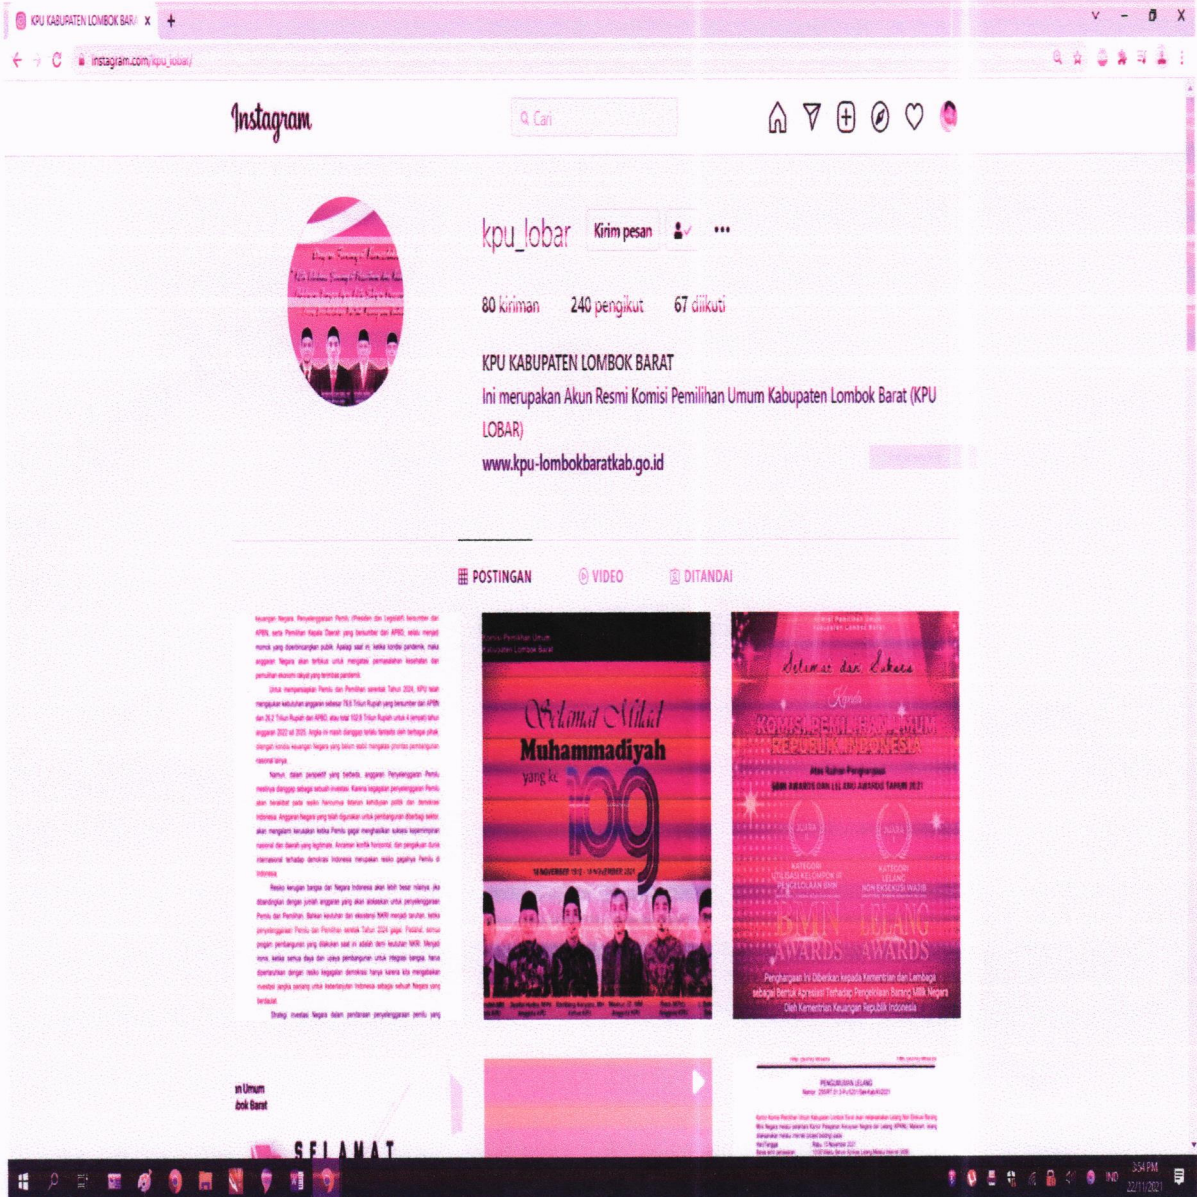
KPU KABUPATEN LOMBOK BAR/ x +

instagram.com/kpu_lobar/

Instagram

Cari

kpu_lobar Kirim pesan

80 kiriman 240 pengikut 67 diikuti

KPU KABUPATEN LOMBOK BARAT
Ini merupakan Akun Resmi Komisi Pemilihan Umum Kabupaten Lombok Barat (KPU LOBAR)
www.kpu-lombokbaratkab.go.id

POSTINGAN VIDEO DITANDAI

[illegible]

Komisi Pemilihan Umum Kabupaten Lombok Barat
Selamat Milad Muhammadiyah yang ke 109
18 NOVEMBER 1912 - 18 NOVEMBER 2021

Selamat dan Sukses
Kepada
KOMISI PEMILIHAN UMUM REPUBLIK INDONESIA
Atas Raihan Penghargaan
BMN AWARDS DAN LELANG AWARDS TAHUN 2021
BMN AWARDS LELANG AWARDS
Penghargaan Ini Diberikan kepada Kementrian dan Lembaga sebagai Bentuk Apresiasi Terhadap Pengelolaan Barang Milik Negara Oleh Kementrian Keuangan Republik Indonesia

...n Umum ...bok Barat

SELAMAT

PENGUMUMAN LELANG

3:54 PM 22/11/2021 IND